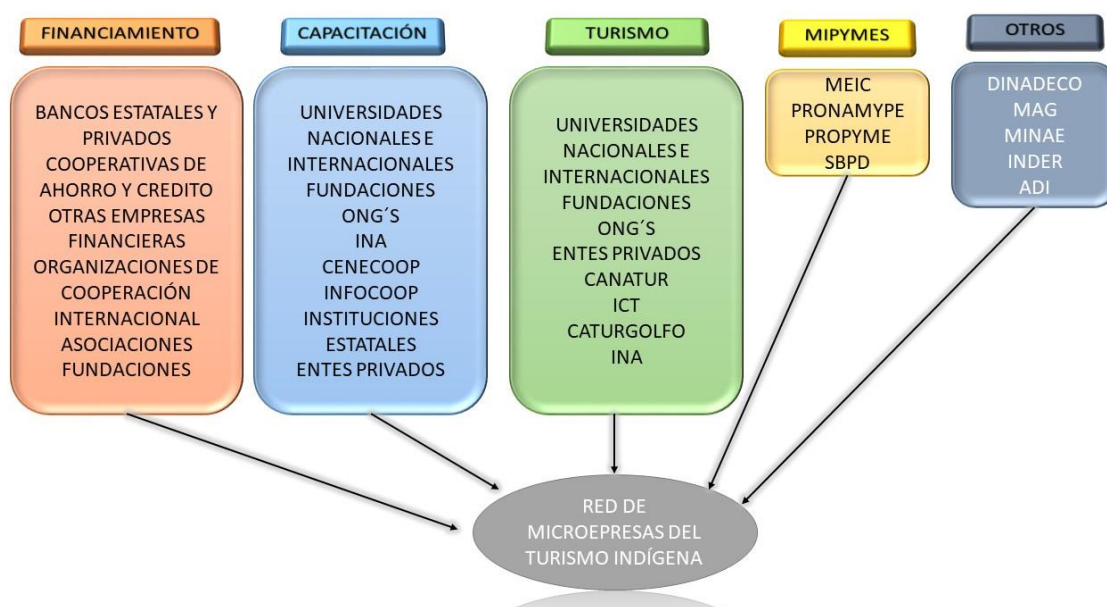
FINANCIAMIENTO

BANCOS ESTATALES Y PRIVADOS
COOPERATIVAS DE AHORRO Y CREDITO
OTRAS EMPRESAS FINANCIERAS
ORGANIZACIONES DE COOPERACIÓN INTERNACIONAL
ASOCIACIONES
FUNDACIONES

CAPACITACIÓN

UNIVERSIDADES NACIONALES E INTERNACIONALES
FUNDACIONES
ONG´S
INA
CENECOOP
INFOCOOP
INSTITUCIONES ESTATALES
ENTES PRIVADOS

TURISMO

UNIVERSIDADES NACIONALES E INTERNACIONALES
FUNDACIONES
ONG´S
ENTES PRIVADOS
CANATUR
ICT
CATURGOLFO
INA

MIPYMES

MEIC
PRONAMYPE
PROPYME
SBPD

OTROS

DINADECO
MAG
MINAE
INDER
ADI

RED DE MICROEPRESAS DEL TURISMO INDÍGENA